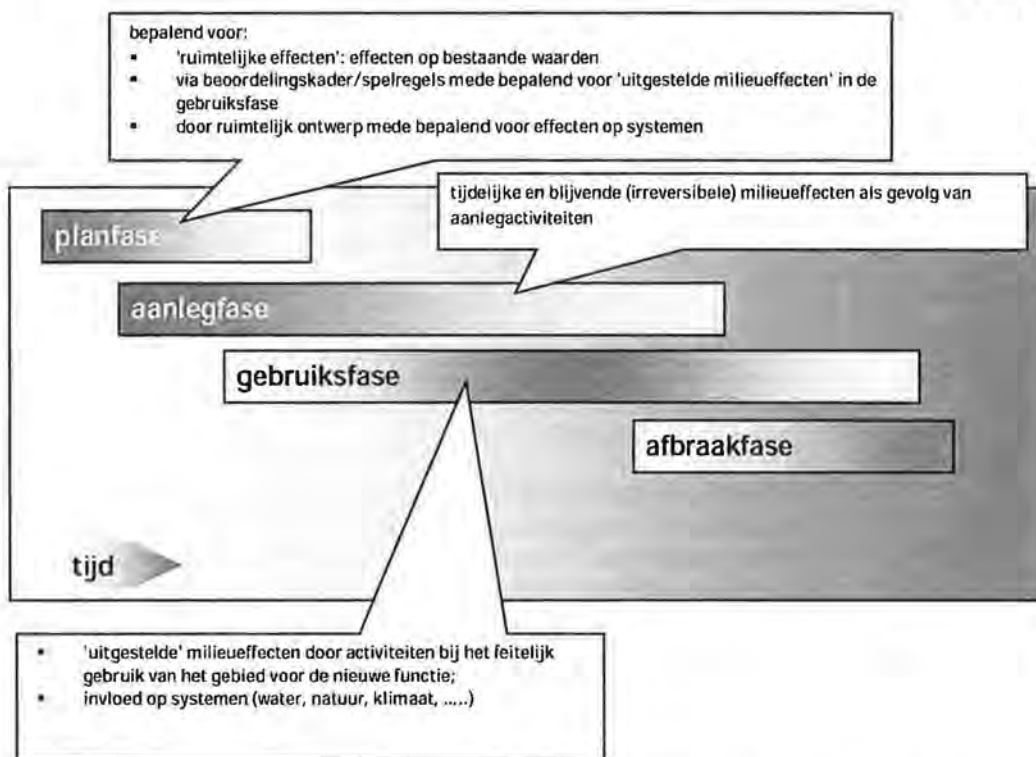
bepalend voor:
- 'ruimtelijke effecten': effecten op bestaande waarden
- via beoordelingskader/spelregels mede bepalend voor 'uitgestelde milieueffecten' in de gebruiksfase
- door ruimtelijk ontwerp mede bepalend voor effecten op systemen

tijdelijke en blijvende (irreversibele) milieueffecten als gevolg van aanlegactiviteiten

planfase

aanlegfase

gebruiksfase

afbraakfase

tijd

- 'uitgestelde' milieueffecten door activiteiten bij het feitelijk gebruik van het gebied voor de nieuwe functie;
- invloed op systemen (water, natuur, klimaat, .....)